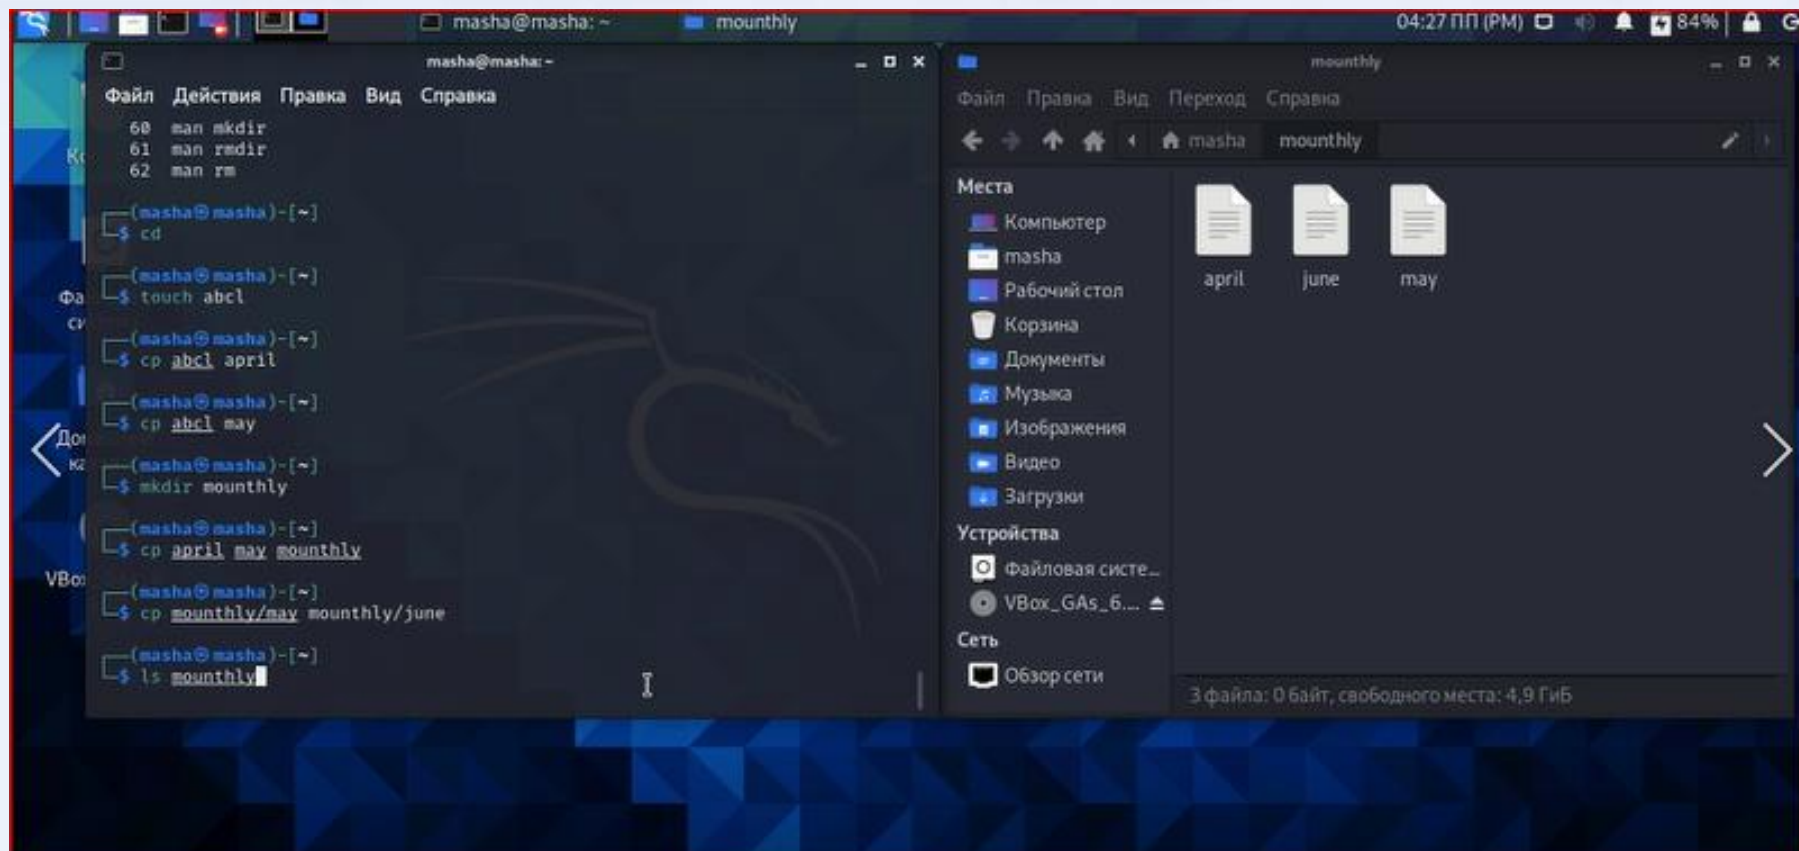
masha@masha: ~ mounthly 04:27 ПП (PM) 84%

masha@masha: ~

Файл Действия Правка Вид Справка

60 man mkdir
61 man rmdir
62 man rm

┌──(masha㉿masha)-[~]
└─$ cd

┌──(masha㉿masha)-[~]
└─$ touch abcl

┌──(masha㉿masha)-[~]
└─$ cp abcl april

┌──(masha㉿masha)-[~]
└─$ cp abcl may

┌──(masha㉿masha)-[~]
└─$ mkdir mounthly

┌──(masha㉿masha)-[~]
└─$ cp april may mounthly

┌──(masha㉿masha)-[~]
└─$ cp mounthly/may mounthly/june

┌──(masha㉿masha)-[~]
└─$ ls mounthly

mounthly

Файл Правка Вид Переход Справка

masha mounthly

Места
Компьютер
masha
Рабочий стол
Корзина
Документы
Музыка
Изображения
Видео
Загрузки
Устройства
Файловая систе...
VBox_GAs_6....
Сеть
Обзор сети

april june may

3 файла: 0 байт, свободного места: 4,9 ГиБ

Ко
Фа
сі
Дої
ка
VBo